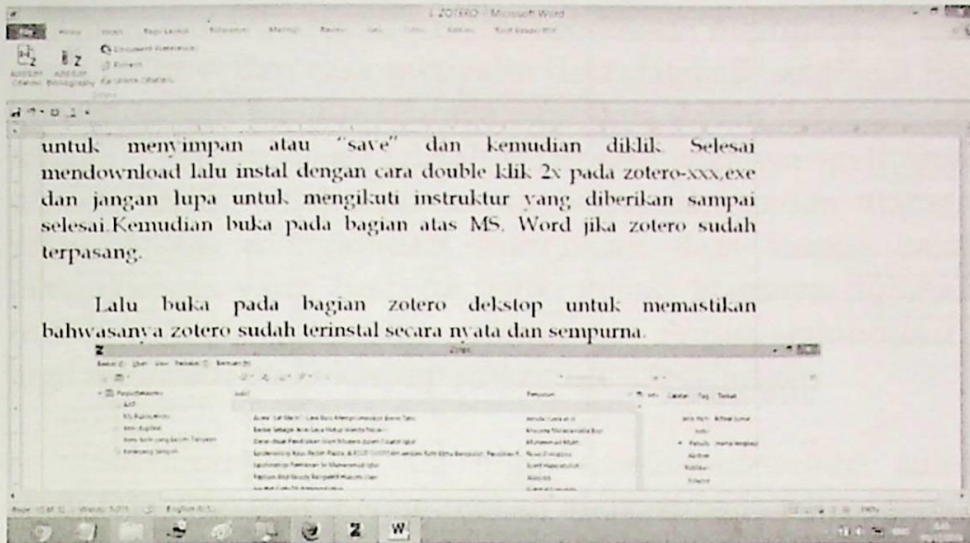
1 ZOTERO - Microsoft Word

untuk menyimpan atau "save" dan kemudian diklik Selesai mendownload lalu instal dengan cara double klik 2x pada zotero-xxx.exe dan jangan lupa untuk mengikuti instruktur yang diberikan sampai selesai.Kemudian buka pada bagian atas MS. Word jika zotero sudah terpasang.

Lalu buka pada bagian zotero dekstop untuk memastikan bahwasanya zotero sudah terinstal secara nyata dan sempurna.

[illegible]